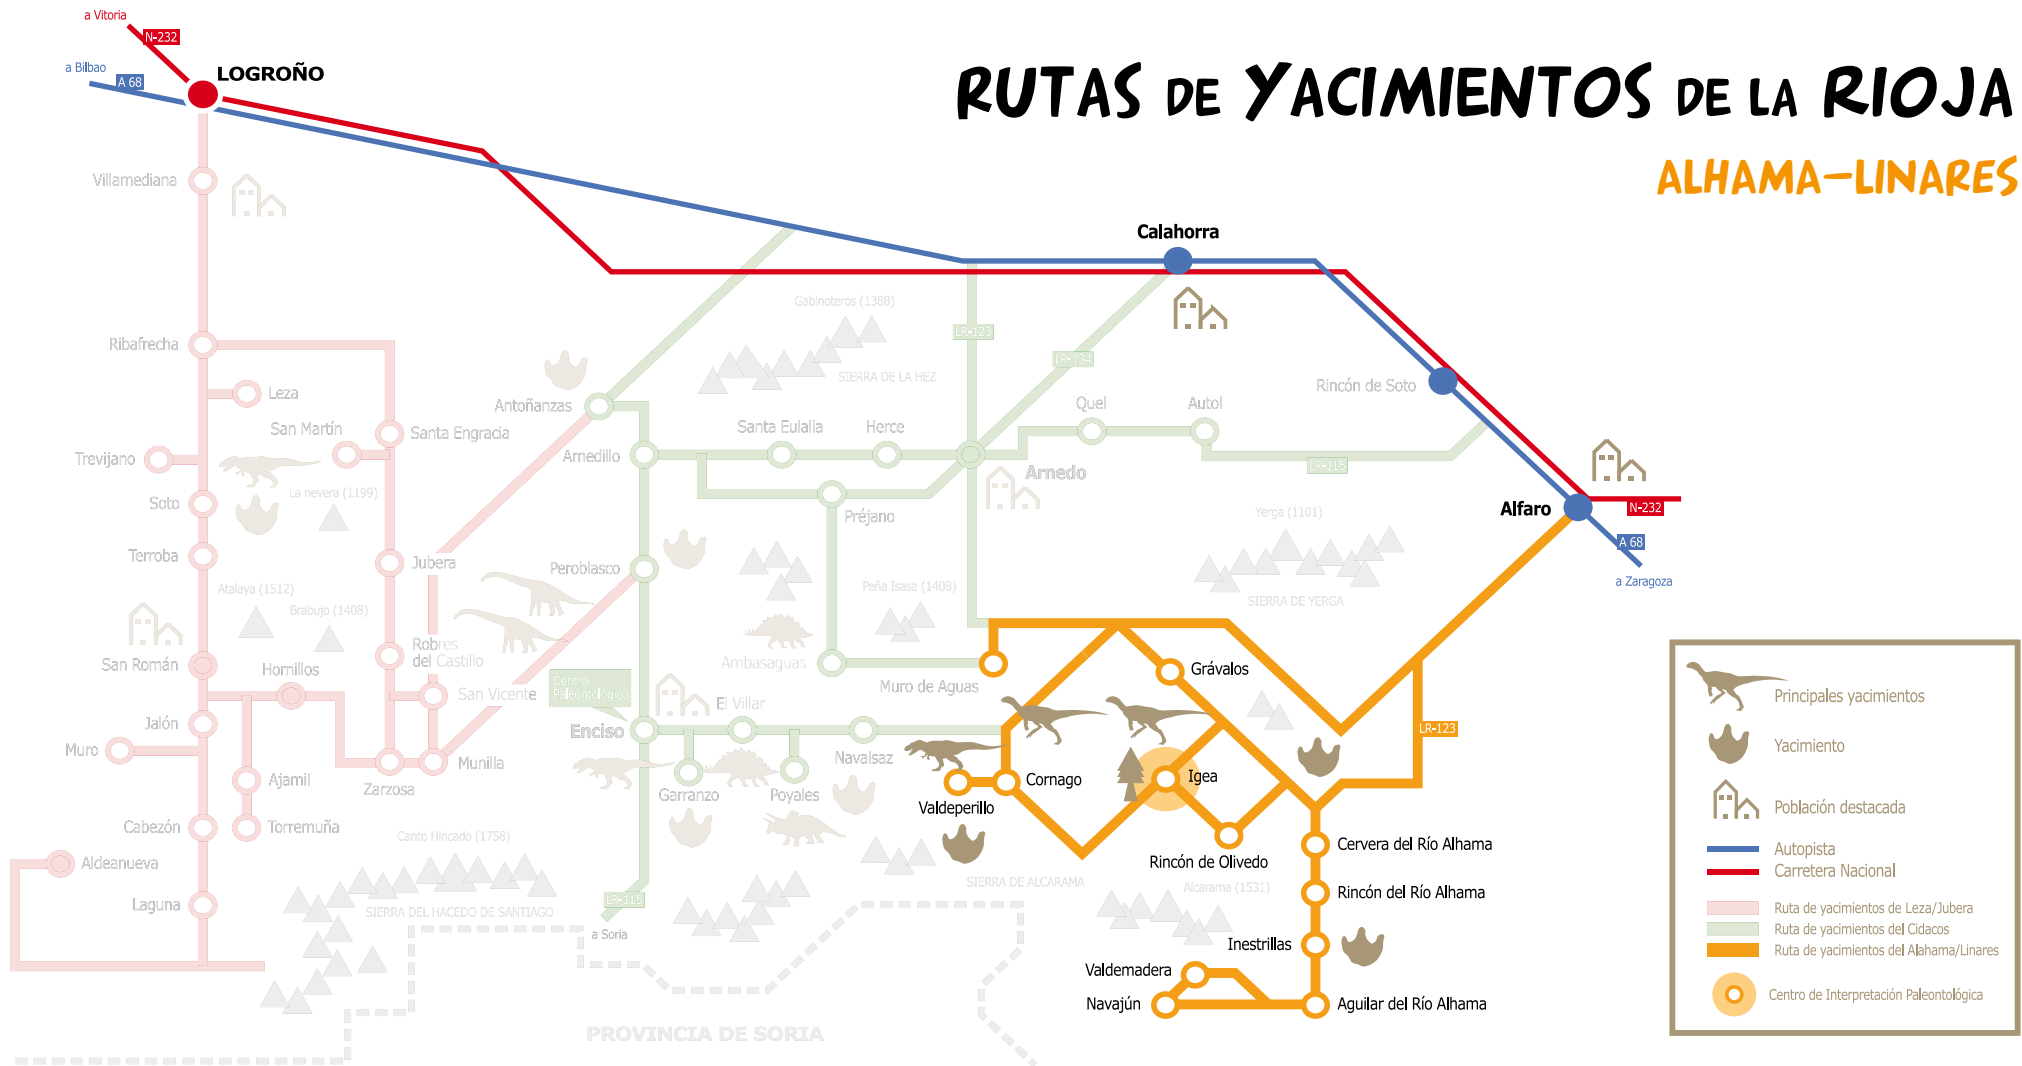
a Vitoria
N-232
a Bilbao
A 68
LOGROÑO

RUTAS DE YACIMIENTOS DE LA RIOJA
ALHAMA–LINARES

Villamediana
Calahorra
Gabinoteros (1388)
LR-123
LR-134
SIERRA DE LA HEZ
Ribafrecha
Leza
Antoñanzas
San Martín
Santa Engracia
Quel
Autol
Rincón de Soto
Santa Eulalia
Herce
Trevijano
Amedillo
Arnedo
LR-115
La nevera (1199)
Soto
Préjano
Yerga (1101)
Alfaro
N-232
A 68
a Zaragoza
Terroba
Jubera
Peroblasco
SIERRA DE YERGA
Atalaya (1512)
Brabujo (1408)
Peña Isasa (1408)
Robres del Castillo
Ambasaguas
San Román
Hornillos
Muro de Aguas
Grávalos
San Vicente
Centro Paleontológico
Enciso
El Villar
LR-123
Jalón
Muro
Navalsaz
Ajamil
Zarzosa
Munilla
Cornago
Igea
Valdeperillo
Garranzo
Poyales
Cabezón
Torremuña
Rincón de Olivedo
Cervera del Río Alhama
Aldeanueva
Canto Hincado (1758)
SIERRA DE ALCARAMA
Alcarama (1531)
Rincón del Río Alhama
Laguna
SIERRA DEL HACEDO DE SANTIAGO
LR-115
a Soria
Inestrillas
Valdemadera
Navajún
Aguilar del Río Alhama
PROVINCIA DE SORIA

Principales yacimientos
Yacimiento
Población destacada
Autopista
Carretera Nacional
Ruta de yacimientos de Leza/Jubera
Ruta de yacimientos del Cidacos
Ruta de yacimientos del Alhama/Linares
Centro de Interpretación Paleontológica